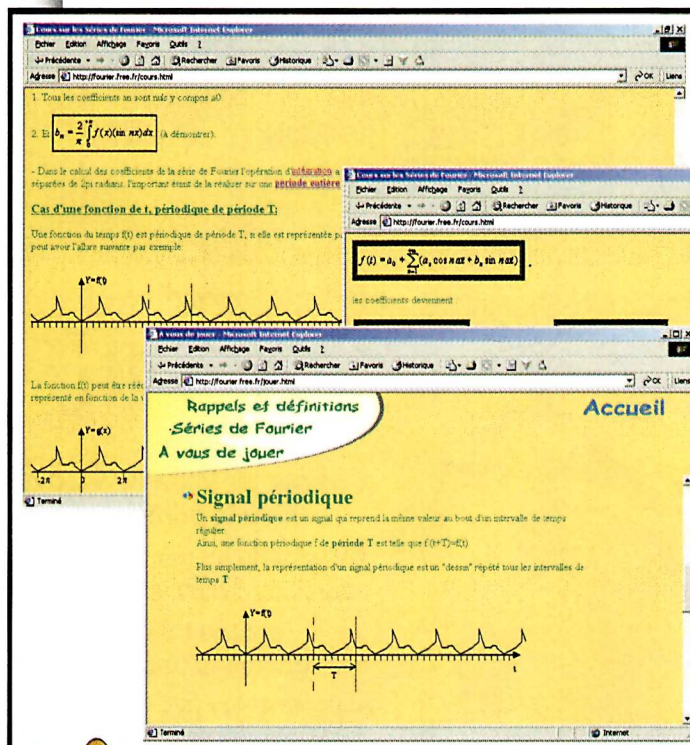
Cours sur les Séries de Fourier - Microsoft Internet Explorer

Fichier Edition Affichage Favoris Outils ?

Précédente Rechercher Favoris Historique

Adresse http://fourier.free.fr/cours.html

OK Liens

1. Tous les coefficients an sont nuls y compris a0.

2. Et $b_n = \frac{2}{\pi}\int_0^{\pi} f(x)(\sin nx)dx$ (à démontrer).

- Dans le calcul des coefficients de la série de Fourier l'opération d'intégration a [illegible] séparées de 2pi radians. l'important étant de la réaliser sur une période entière

Cas d'une fonction de t, périodique de période T:

Une fonction du temps f(t) est périodique de période T, si elle est représentée p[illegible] peut avoir l'allure suivante par exemple:

Y=f(t)

La fonction f(t) peut être réé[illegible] représenté en fonction de la v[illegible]

Y=g(x)

-2π 0 2π

Terminé

Cours sur les Séries de Fourier - Microsoft Internet Explorer

Fichier Edition Affichage Favoris Outils ?

Précédente Rechercher Favoris Historique

Adresse http://fourier.free.fr/cours.html

$f(t) = a_0 + \sum_{n=1}^{\infty}(a_n \cos n\omega t + b_n \sin n\omega t)$.

les coefficients deviennent

A vous de jouer - Microsoft Internet Explorer

Fichier Edition Affichage Favoris Outils ?

Précédente Rechercher Favoris Historique

Adresse http://fourier.free.fr/jouer.html

OK Liens

Rappels et définitions

Séries de Fourier

A vous de jouer

Accueil

Signal periodique

Un signal périodique est un signal qui reprend la même valeur au bout d'un intervalle de temps régulier.

Ainsi, une fonction périodique f de période T est telle que f (t+T)=f(t)

Plus simplement, la représentation d'un signal périodique est un "dessin" répété tous les intervalles de temps T

Y=f(t)

T

t

Terminé

Internet